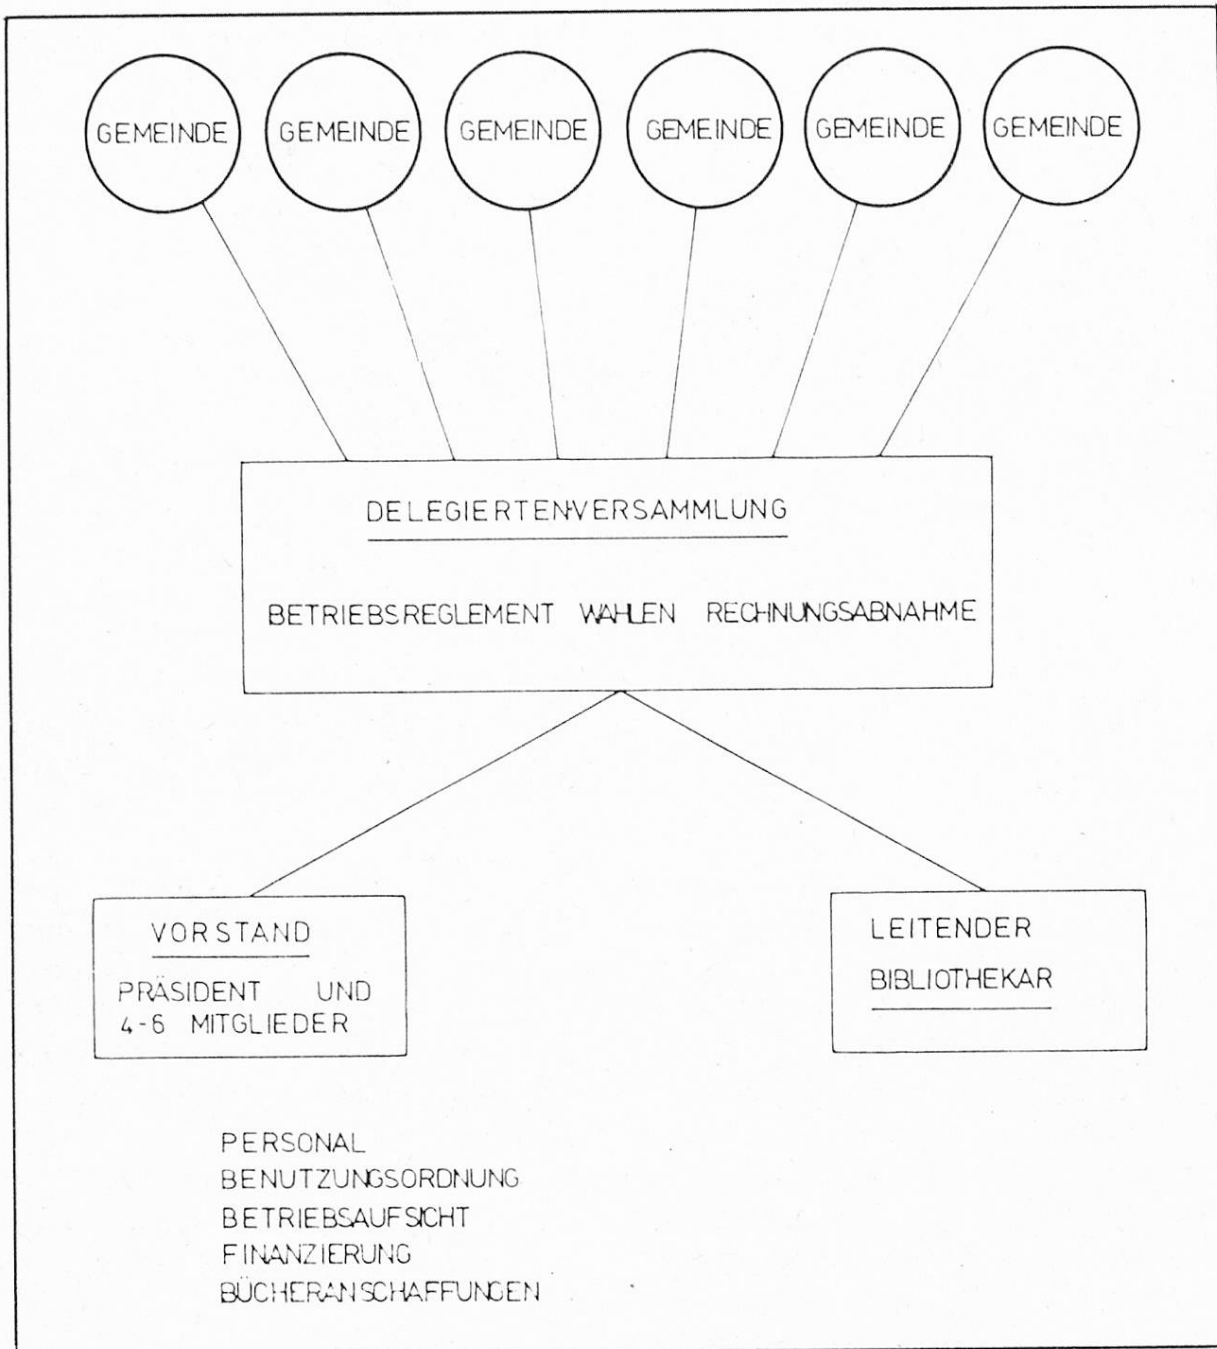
GEMEINDE GEMEINDE GEMEINDE GEMEINDE GEMEINDE GEMEINDE

DELEGIERTENVERSAMMLUNG

BETRIEBSREGLEMENT WAHLEN RECHNUNGSABNAHME

VORSTAND

PRÄSIDENT UND 4-6 MITGLIEDER

LEITENDER BIBLIOTHEKAR

PERSONAL
BENUTZUNGSORDNUNG
BETRIEBSAUFSICHT
FINANZIERUNG
BÜCHERANSCHAFFUNGEN